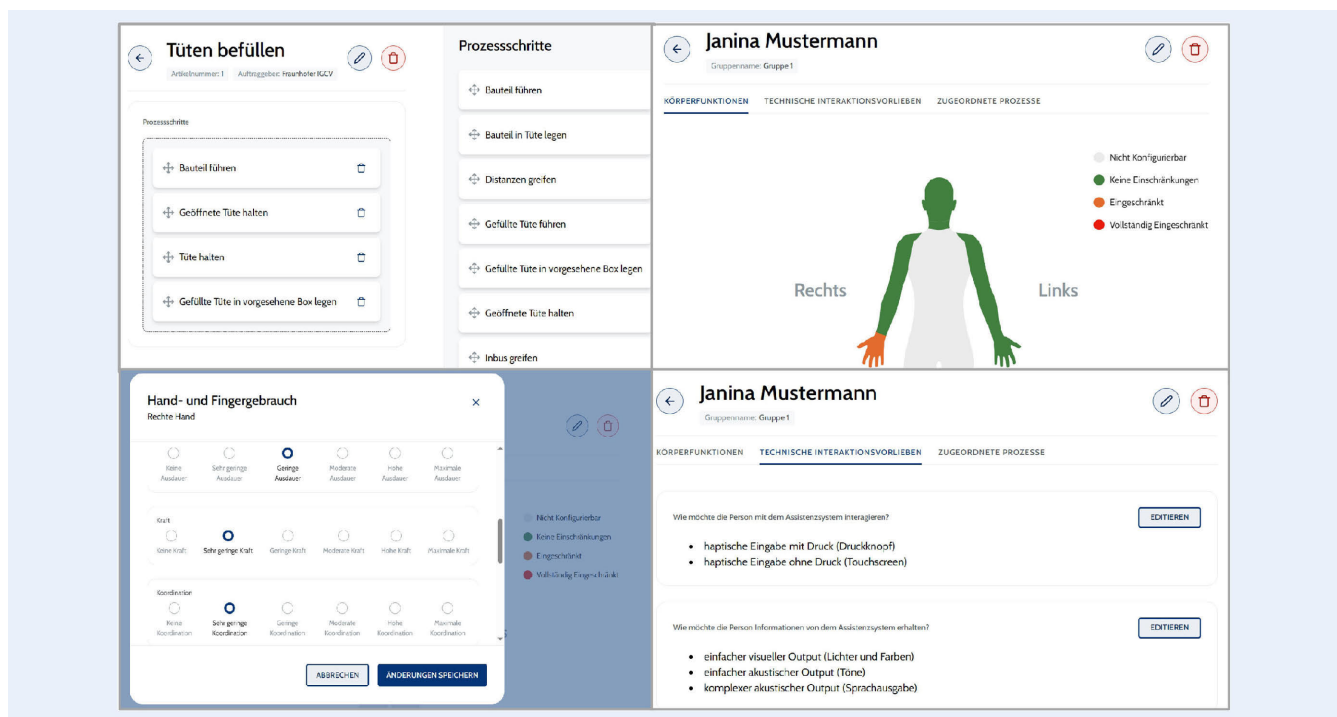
Tüten befüllen

Artikelnummer: 1 Auftraggeber: Fraunhofer IGCV

Prozessschritte

Bauteil führen

Geöffnete Tüte halten

Tüte halten

Gefüllte Tüte in vorgesehene Box legen

Prozessschritte

Bauteil führen

Bauteil in Tüte legen

Distanzen greifen

Gefüllte Tüte führen

Gefullte Tüte in vorgesehene Box legen

Geöffnete Tüte halten

Inbus greifen

Janina Mustermann

Gruppenname: Gruppe 1

KÖRPERFUNKTIONEN TECHNISCHE INTERAKTIONSVORLIEBEN ZUGEORDNETE PROZESSE

Nicht Konfigurierbar

Keine Einschränkungen

Eingeschränkt

Vollständig Eingeschränkt

Rechts

Links

Hand- und Fingergebrauch

Rechte Hand

×

Keine Ausdauer | Sehr geringe Ausdauer | Geringe Ausdauer | Moderate Ausdauer | Hohe Ausdauer | Maximale Ausdauer

Kraft

Keine Kraft | Sehr geringe Kraft | Geringe Kraft | Moderate Kraft | Hohe Kraft | Maximale Kraft

Koordination

Keine Koordination | Sehr geringe Koordination | Geringe Koordination | Moderate Koordination | Hohe Koordination | Maximale Koordination

ABBRECHEN

ÄNDERUNGEN SPEICHERN

Nicht Konfigurierbar

Keine Einschränkungen

Eingeschränkt

Vollständig Eingeschränkt

Janina Mustermann

Gruppenname: Gruppe 1

KÖRPERFUNKTIONEN TECHNISCHE INTERAKTIONSVORLIEBEN ZUGEORDNETE PROZESSE

Wie möchte die Person mit dem Assistenzsystem interagieren?

EDITIEREN

- haptische Eingabe mit Druck (Druckknopf)
- haptische Eingabe ohne Druck (Touchscreen)

Wie möchte die Person Informationen von dem Assistenzsystem erhalten?

EDITIEREN

- einfacher visueller Output (Lichter und Farben)
- einfacher akustischer Output (Töne)
- komplexer akustischer Output (Sprachausgabe)